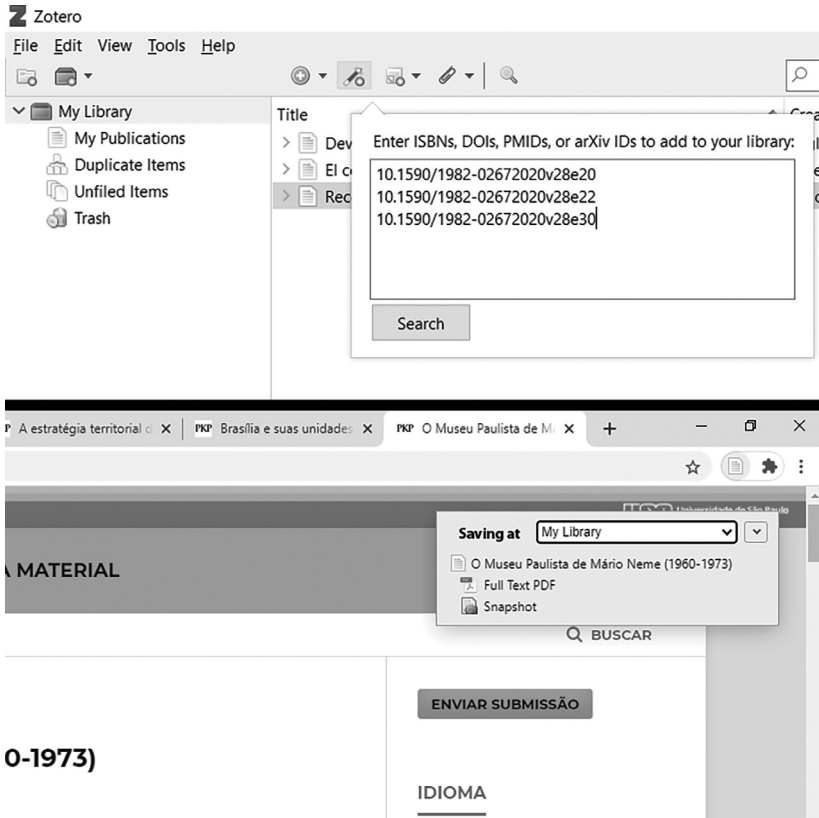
Zotero
File Edit View Tools Help

My Library
My Publications
Duplicate Items
Unfiled Items
Trash

Title
Dev
El c
Rec

Enter ISBNs, DOIs, PMIDs, or arXiv IDs to add to your library:
10.1590/1982-02672020v28e20
10.1590/1982-02672020v28e22
10.1590/1982-02672020v28e30

Search

A estratégia territorial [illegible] ×
PKP Brasília e suas unidades ×
PKP O Museu Paulista de M ×
+

Universidade de São Paulo

Saving at My Library
O Museu Paulista de Mário Neme (1960-1973)
Full Text PDF
Snapshot

A MATERIAL

BUSCAR

ENVIAR SUBMISSÃO

0-1973)

IDIOMA